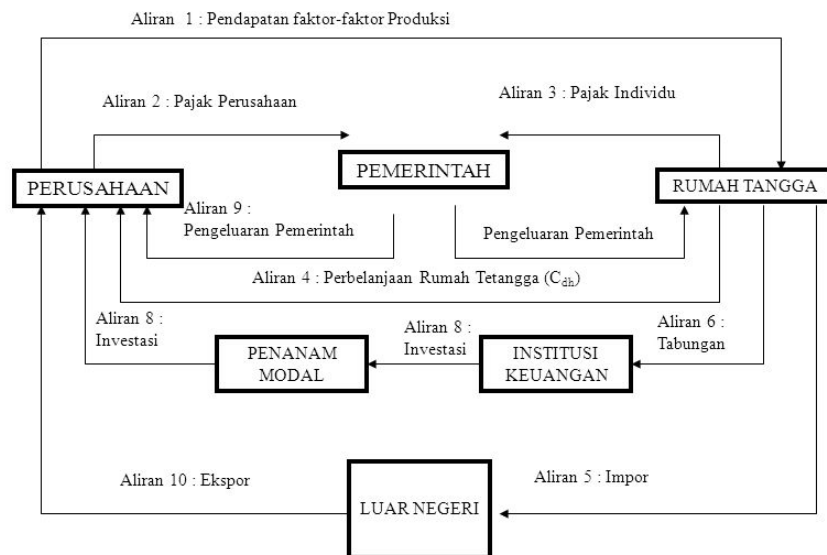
Aliran 1 : Pendapatan faktor-faktor Produksi

Aliran 2 : Pajak Perusahaan

Aliran 3 : Pajak Individu

PEMERINTAH

PERUSAHAAN

RUMAH TANGGA

Aliran 9 : Pengeluaran Pemerintah

Pengeluaran Pemerintah

Aliran 4 : Perbelanjaan Rumah Tetangga ($C_{dh}$)

Aliran 8 : Investasi

Aliran 8 : Investasi

Aliran 6 : Tabungan

PENANAM MODAL

INSTITUSI KEUANGAN

Aliran 10 : Ekspor

Aliran 5 : Impor

LUAR NEGERI